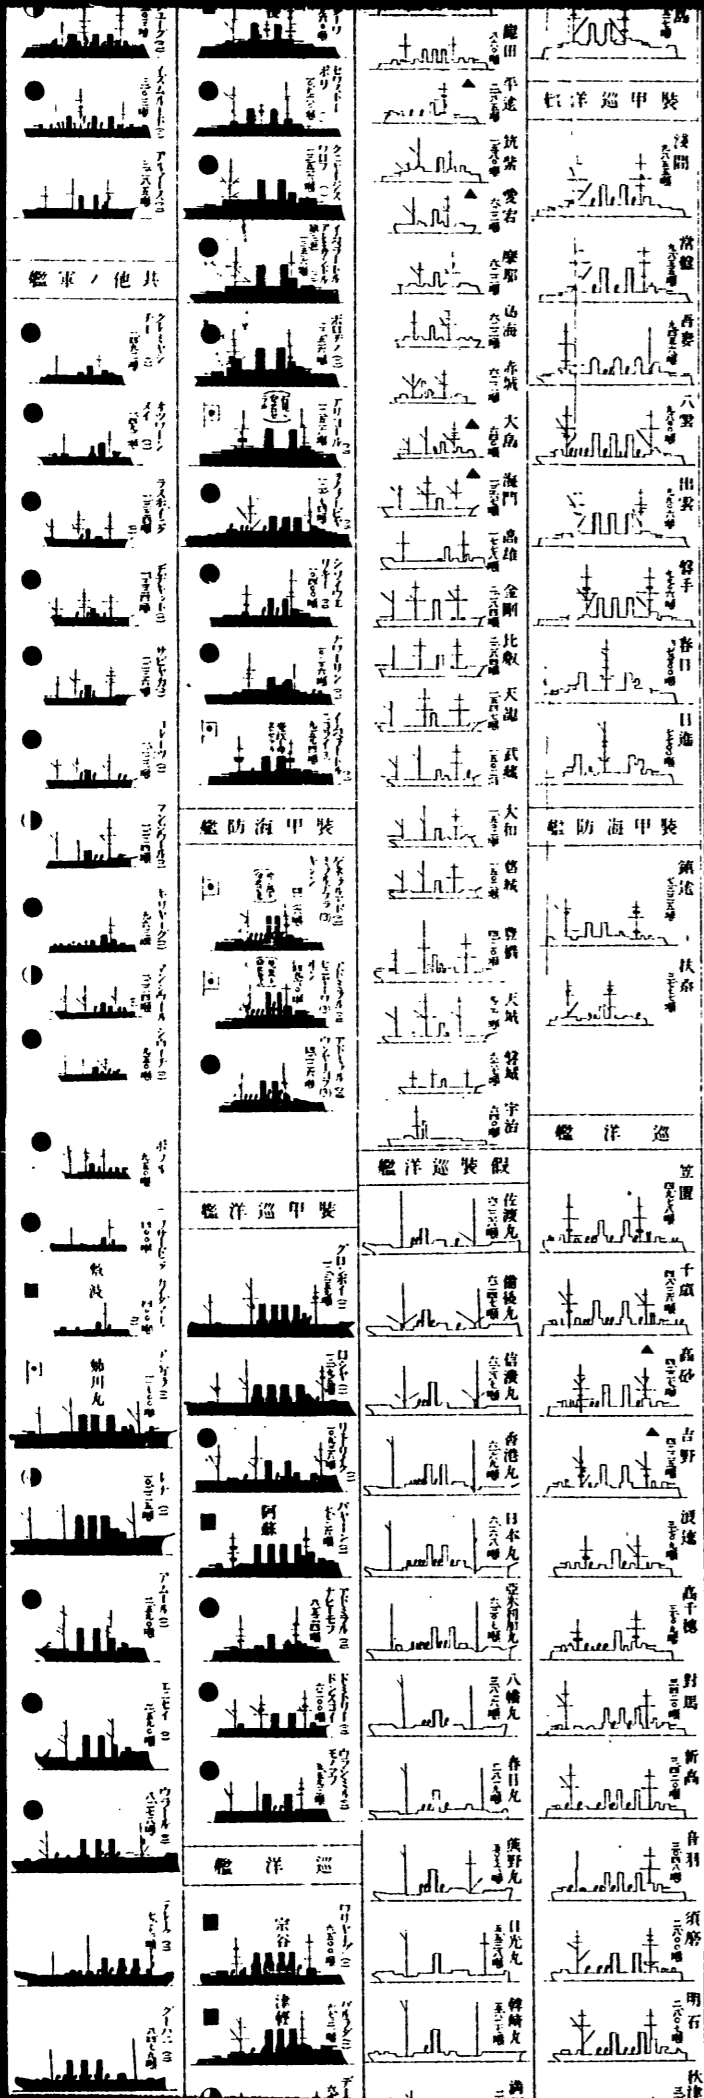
龍田
平遠
筑紫
愛宕
摩耶
鳥海
赤城
大島
海門
高雄
金剛
比叡
天龍
武藏
大和
葛城
磐城
天城
磐城
宇治

艦洋巡裝假
佐渡丸
備後丸
信濃丸
香港丸
日本丸
亞米利加丸
八幡丸
春日丸
熊野丸
日光丸
韓崎丸

艦洋巡甲裝
淺間
常磐
吾妻
八雲
出雲
磐手
春日
日進

艦防海甲裝
鎮遠
扶桑

艦洋巡
笠置
千歳
高砂
吉野
浪速
高千穗
對馬
新高
音羽
須磨
明石
秋津洲

艦ノ他其

艦防海甲裝

艦洋巡甲裝

阿蘇

艦洋巡
宗谷
津輕

敷波
姉川丸